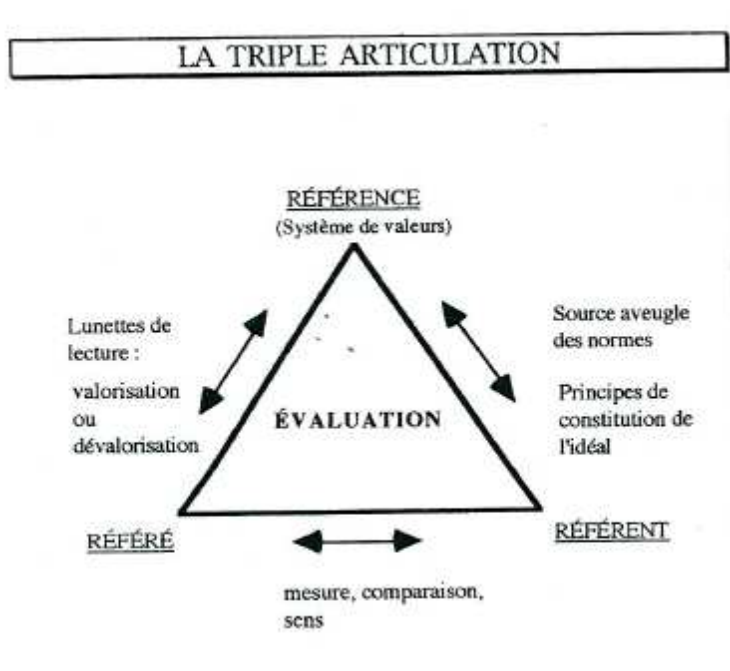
LA TRIPLE ARTICULATION

RÉFÉRENCE
(Système de valeurs)

Lunettes de lecture :

valorisation ou dévalorisation

Source aveugle des normes

Principes de constitution de l'idéal

ÉVALUATION

RÉFÉRÉ

RÉFÉRENT

mesure, comparaison, sens